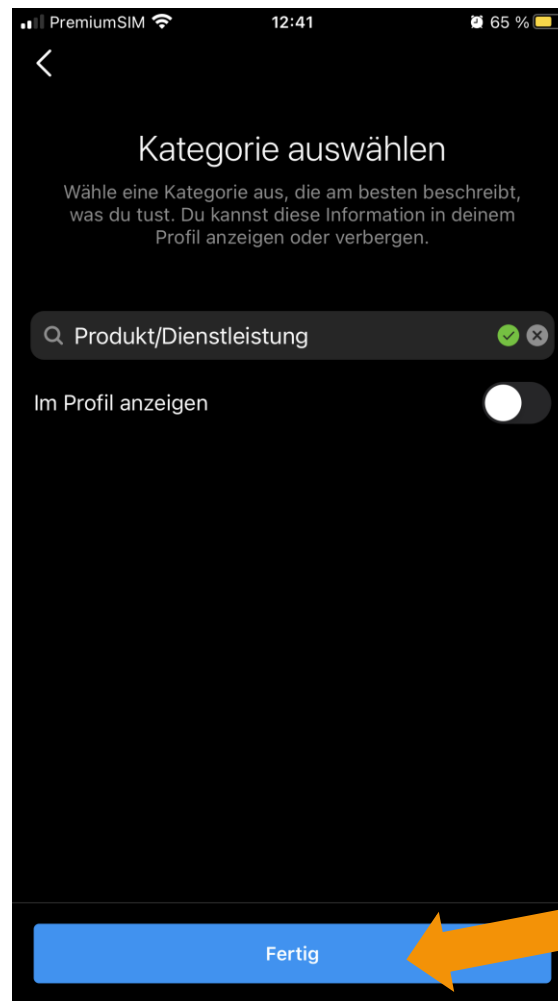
PremiumSIM 12:41 65 %

Kategorie auswählen

Wähle eine Kategorie aus, die am besten beschreibt, was du tust. Du kannst diese Information in deinem Profil anzeigen oder verbergen.

Produkt/Dienstleistung

Im Profil anzeigen

Fertig